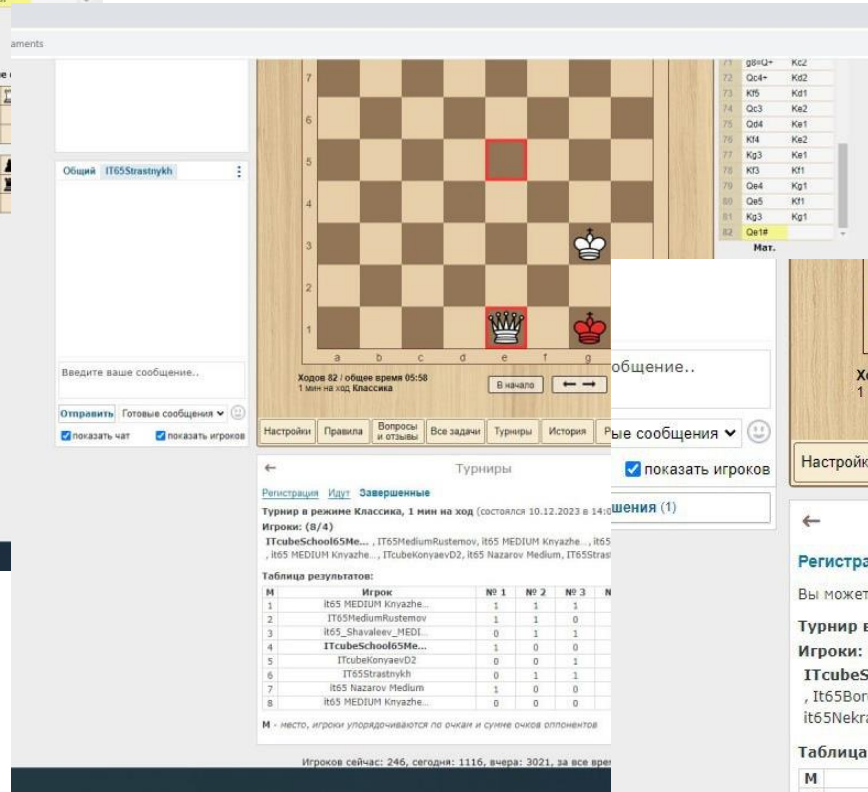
aments

Общий IT65Strastnykh

Введите ваше сообщение..

Отправить Готовые сообщения

показать чат показать игроков

7
6
5
4
3
2
1
a b c d e f g

Ходов 82 / общее время 05:58
1 мин на ход Классика

В начало

Настройки Правила Вопросы и отзывы Все задачи Турниры История Р

| | | |
|---|---|---|
| 71 | g8=Q+ | Kc2 |
| 72 | Qc4+ | Kd2 |
| 73 | Kf5 | Kd1 |
| 74 | Qc3 | Ke2 |
| 75 | Qd4 | Ke1 |
| 76 | Kf4 | Ke2 |
| 77 | Kg3 | Ke1 |
| 78 | Kf3 | Kf1 |
| 79 | Qe4 | Kg1 |
| 80 | Qe5 | Kf1 |
| 81 | Kg3 | Kg1 |
| 82 | Qe1# | |

Мат.

общение..

ые сообщения

показать игроков

шения (1)

Турниры

Регистрация Идут Завершенные

Турнир в режиме Классика, 1 мин на ход (состоялся 10.12.2023 в 14:0

Игроки: (8/4)

ITcubeSchool65Me... , IT65MediumRustemov, it65 MEDIUM Knyazhe... , it65 , it65 MEDIUM Knyazhe..., ITcubeKonyaevD2, it65 Nazarov Medium, IT65Stras

Таблица результатов:

| М | Игрок | № 1 | № 2 | № 3 | N |
|---|---|---|---|---|---|
| 1 | it65 MEDIUM Knyazhe... | 1 | 1 | 1 | |
| 2 | IT65MediumRustemov | 1 | 1 | 0 | |
| 3 | it65_Shavaleev_MEDI... | 0 | 1 | 1 | |
| 4 | ITcubeSchool65Me... | 1 | 0 | 0 | |
| 5 | ITcubeKonyaevD2 | 0 | 0 | 1 | |
| 6 | IT65Strastnykh | 0 | 1 | 1 | |
| 7 | it65 Nazarov Medium | 1 | 0 | 0 | |
| 8 | it65 MEDIUM Knyazhe... | 0 | 0 | 0 | |

М - место, игроки упорядочиваются по очкам и сумме очков оппонентов

Игроков сейчас: 246, сегодня: 1116, вчера: 3021, за все вре

Хо
1

Настройк

Регистра

Вы может

Турнир в

Игроки:

ITcubeS
, It65Bor
it65Nekra

Таблица

М